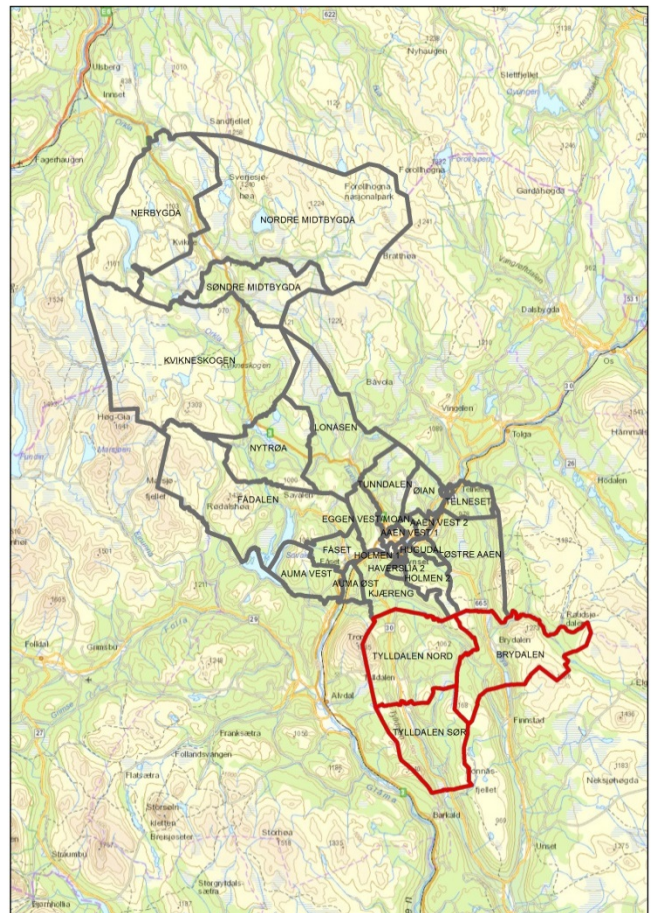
622
Nyhaugen
Ulsberg
Innset
Sandfjellet
Slettfjellet
Fagerhaugen
Forollhogna
Svenesjøhøa
Forollhogna nasjonalpark
Gardåhøgda
NERBYGDA
NORDRE MIDTBYGDA
Kvikne
Bratthøa
SØNDRE MIDTBYGDA
Dalsbygda
KVIKNESKOGEN
Kvikneskogen
Båvola
Os
Høg-Gia
Vingelen
LONASEN
Tolga
Hummelfjell
NYTRØA
Hodalen
Mellomfjellet
FADALEN
TUNNDALEN
ØIAN
TELNESET
Rødalshøa
EGGEN VEST
MOAN
AAEN VEST 2
AAEN VEST 1
FASET
HOLMEN
HUGUDAL
ØSTRE AAEN
AUMA VEST
HAVERSLIA 2
AUMA ØST
HOLMEN 2
KJÆRENG
Brydalen
TYLLDALEN NORD
BRYDALEN
Alvdal
Finnstad
TYLLDALEN SØR
Franksætra
Follandsvangen
Flatsætra
Storsølnkletten
Barkald
Storhøa
Straumbu
Unset
Nekstjøhøgda